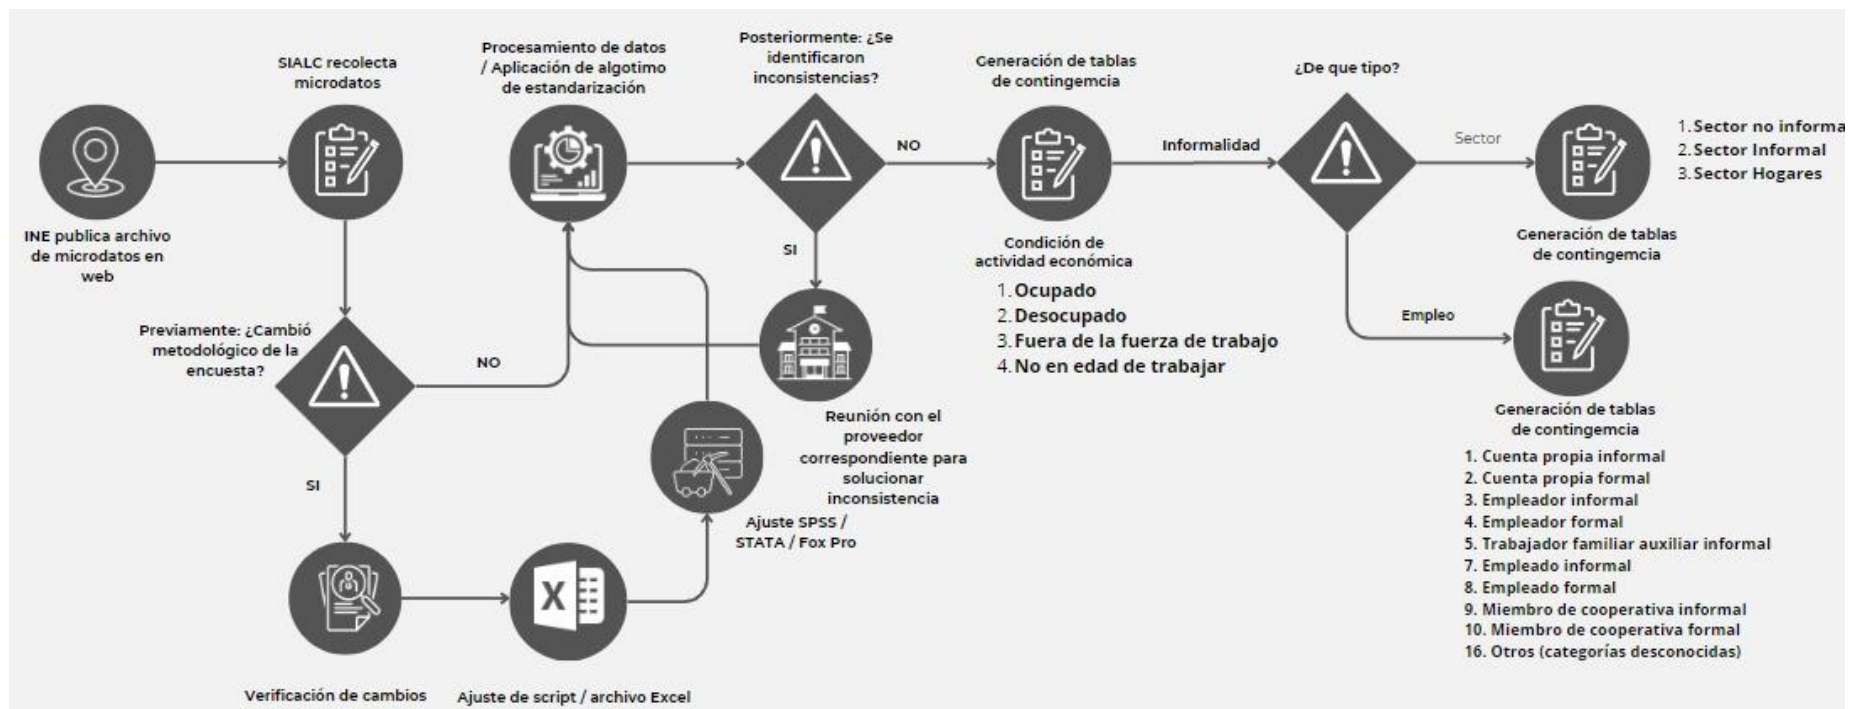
INE publica archivo de microdatos en web

SIALC recolecta microdatos

Previamente: ¿Cambió metodológico de la encuesta?

NO

SI

Verificación de cambios

Ajuste de script / archivo Excel

Ajuste SPSS / STATA / Fox Pro

Procesamiento de datos / Aplicación de algotimo de estandarización

Posteriormente: ¿Se identificaron inconsistencias?

NO

SI

Reunión con el proveedor correspondiente para solucionar inconsistencia

Generación de tablas de contingemcia

Condición de actividad económica
1. Ocupado
2. Desocupado
3. Fuera de la fuerza de trabajo
4. No en edad de trabajar

Informalidad

¿De que tipo?

Sector

Generación de tablas de contingemcia

1. Sector no informa
2. Sector Informal
3. Sector Hogares

Empleo

Generación de tablas de contingemcia
1. Cuenta propia informal
2. Cuenta propia formal
3. Empleador informal
4. Empleador formal
5. Trabajador familiar auxiliar informal
7. Empleado informal
8. Empleado formal
9. Miembro de cooperativa informal
10. Miembro de cooperativa formal
16. Otros (categorías desconocidas)